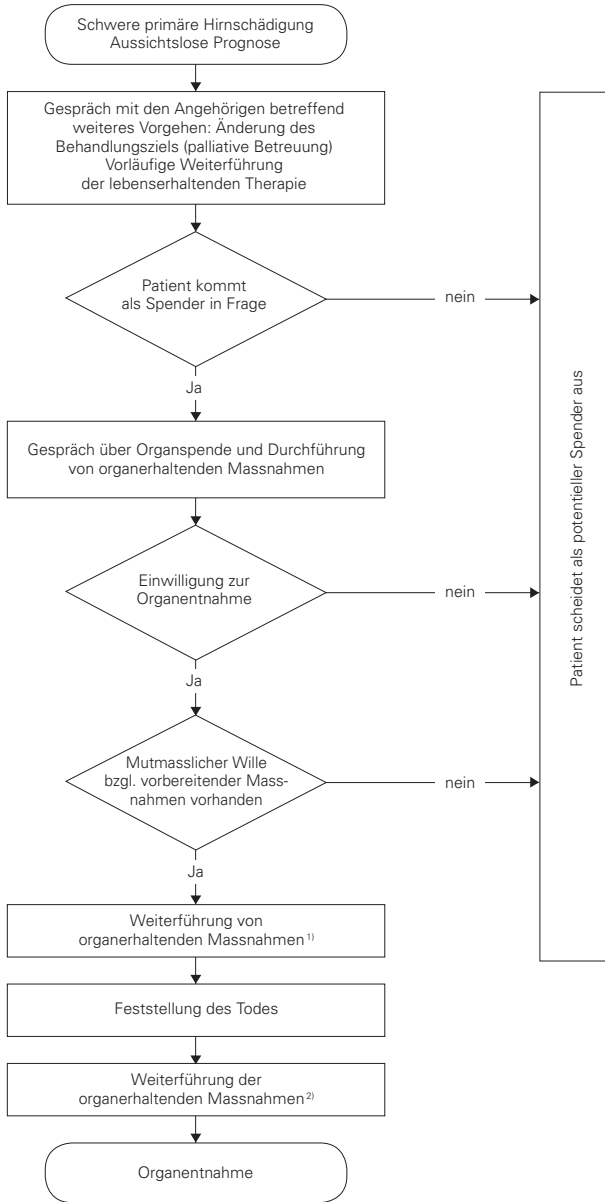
Schwere primäre Hirnschädigung
Aussichtslose Prognose

Gespräch mit den Angehörigen betreffend weiteres Vorgehen: Änderung des Behandlungsziels (palliative Betreuung)
Vorläufige Weiterführung der lebenserhaltenden Therapie

Patient kommt als Spender in Frage

nein

Ja

Gespräch über Organspende und Durchführung von organerhaltenden Massnahmen

Einwilligung zur Organentnahme

nein

Ja

Mutmasslicher Wille bzgl. vorbereitender Massnahmen vorhanden

nein

Ja

Weiterführung von organerhaltenden Massnahmen$^{1)}$

Feststellung des Todes

Weiterführung der organerhaltenden Massnahmen$^{2)}$

Organentnahme

Patient scheidet als potentieller Spender aus